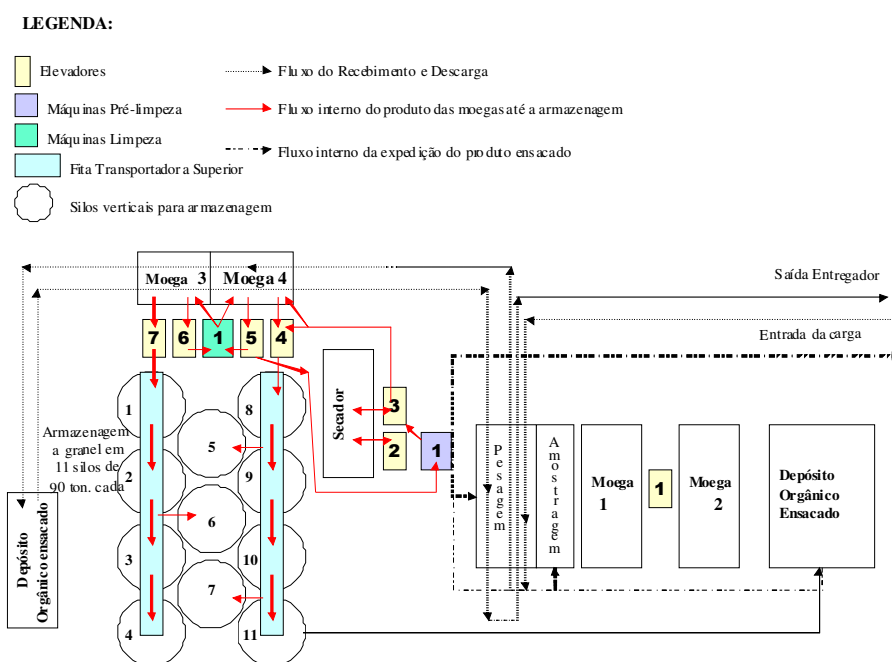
LEGENDA:

Elevadores

Máquinas Pré-limpeza

Máquinas Limpeza

Fita Transportadora Superior

Silos verticais para armazenagem

Fluxo do Recebimento e Descarga

Fluxo interno do produto das moegas até a armazenagem

Fluxo interno da expedição do produto ensacado

Moega 3

Moega 4

Saída Entregador

Entrada da carga

7

6

1

5

4

Secador

3

2

1

Armazenagem a granel em 11 silos de 90 ton. cada

1

2

3

4

5

6

7

8

9

10

11

Pesagem

Amostragem

Moega 1

1

Moega 2

Depósito Orgânico Ensacado

Depósito Orgânico ensacado